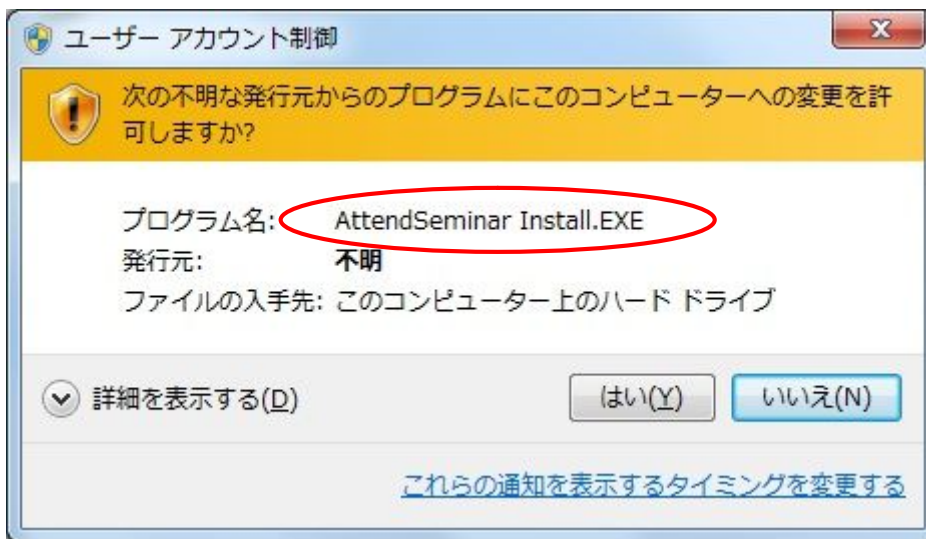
ユーザー アカウント制御

次の不明な発行元からのプログラムにこのコンピューターへの変更を許可しますか?

プログラム名: AttendSeminar Install.EXE
発行元: 不明
ファイルの入手先: このコンピューター上のハード ドライブ

詳細を表示する(D)

はい(Y)

いいえ(N)

これらの通知を表示するタイミングを変更する